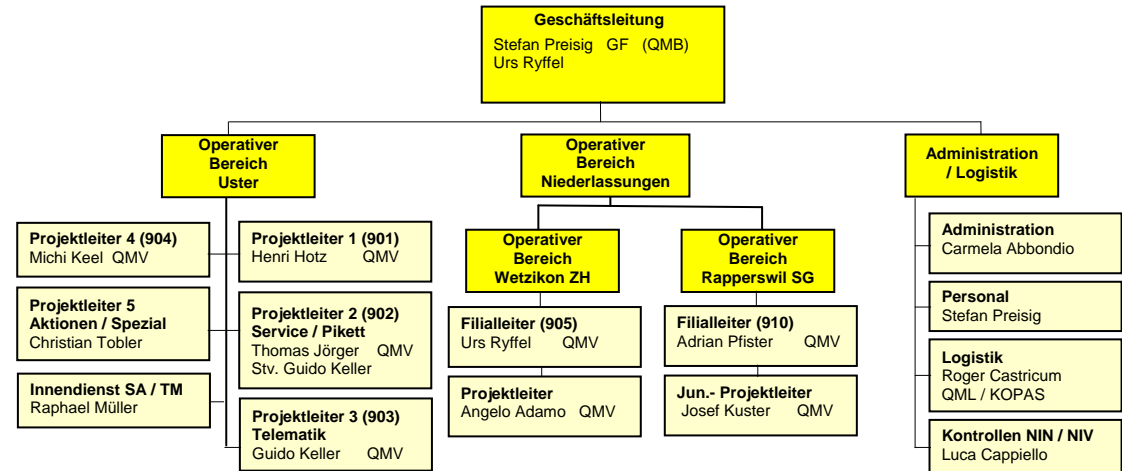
Geschäftsleitung
Stefan Preisig GF (QMB)
Urs Ryffel

Operativer Bereich Uster

Projektleiter 4 (904)
Michi Keel QMV

Projektleiter 5
Aktionen / Spezial
Christian Tobler

Innendienst SA / TM
Raphael Müller

Projektleiter 1 (901)
Henri Hotz QMV

Projektleiter 2 (902)
Service / Pikett
Thomas Jörger QMV
Stv. Guido Keller

Projektleiter 3 (903)
Telematik
Guido Keller QMV

Operativer Bereich Niederlassungen

Operativer Bereich Wetzikon ZH

Filialleiter (905)
Urs Ryffel QMV

Projektleiter
Angelo Adamo QMV

Operativer Bereich Rapperswil SG

Filialleiter (910)
Adrian Pfister QMV

Jun.- Projektleiter
Josef Kuster QMV

Administration / Logistik

Administration
Carmela Abbondio

Personal
Stefan Preisig

Logistik
Roger Castricum
QML / KOPAS

Kontrollen NIN / NIV
Luca Cappiello